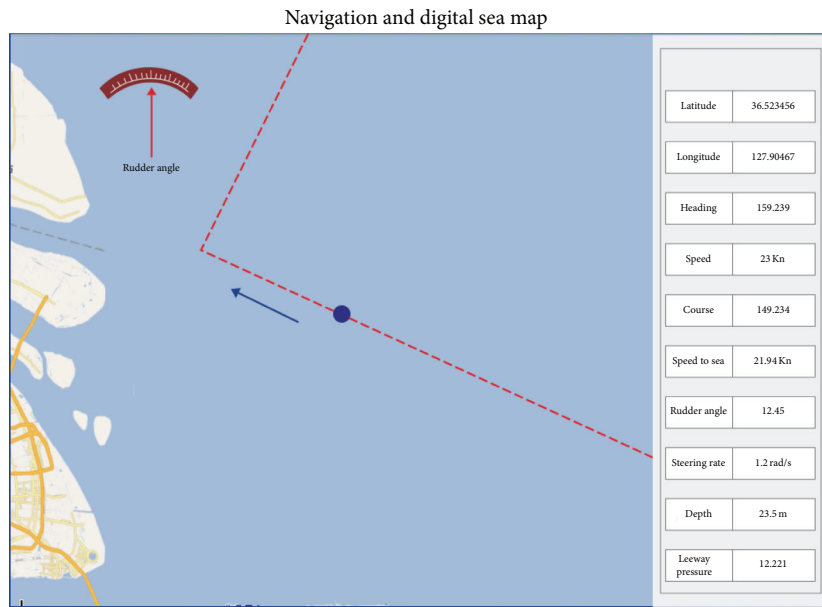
Navigation and digital sea map

Rudder angle

| Latitude | 36.523456 |
|---|---|
| Longitude | 127.90467 |
| Heading | 159.239 |
| Speed | 23 Kn |
| Course | 149.234 |
| Speed to sea | 21.94 Kn |
| Rudder angle | 12.45 |
| Steering rate | 1.2 rad/s |
| Depth | 23.5 m |
| Leeway pressure | 12.221 |